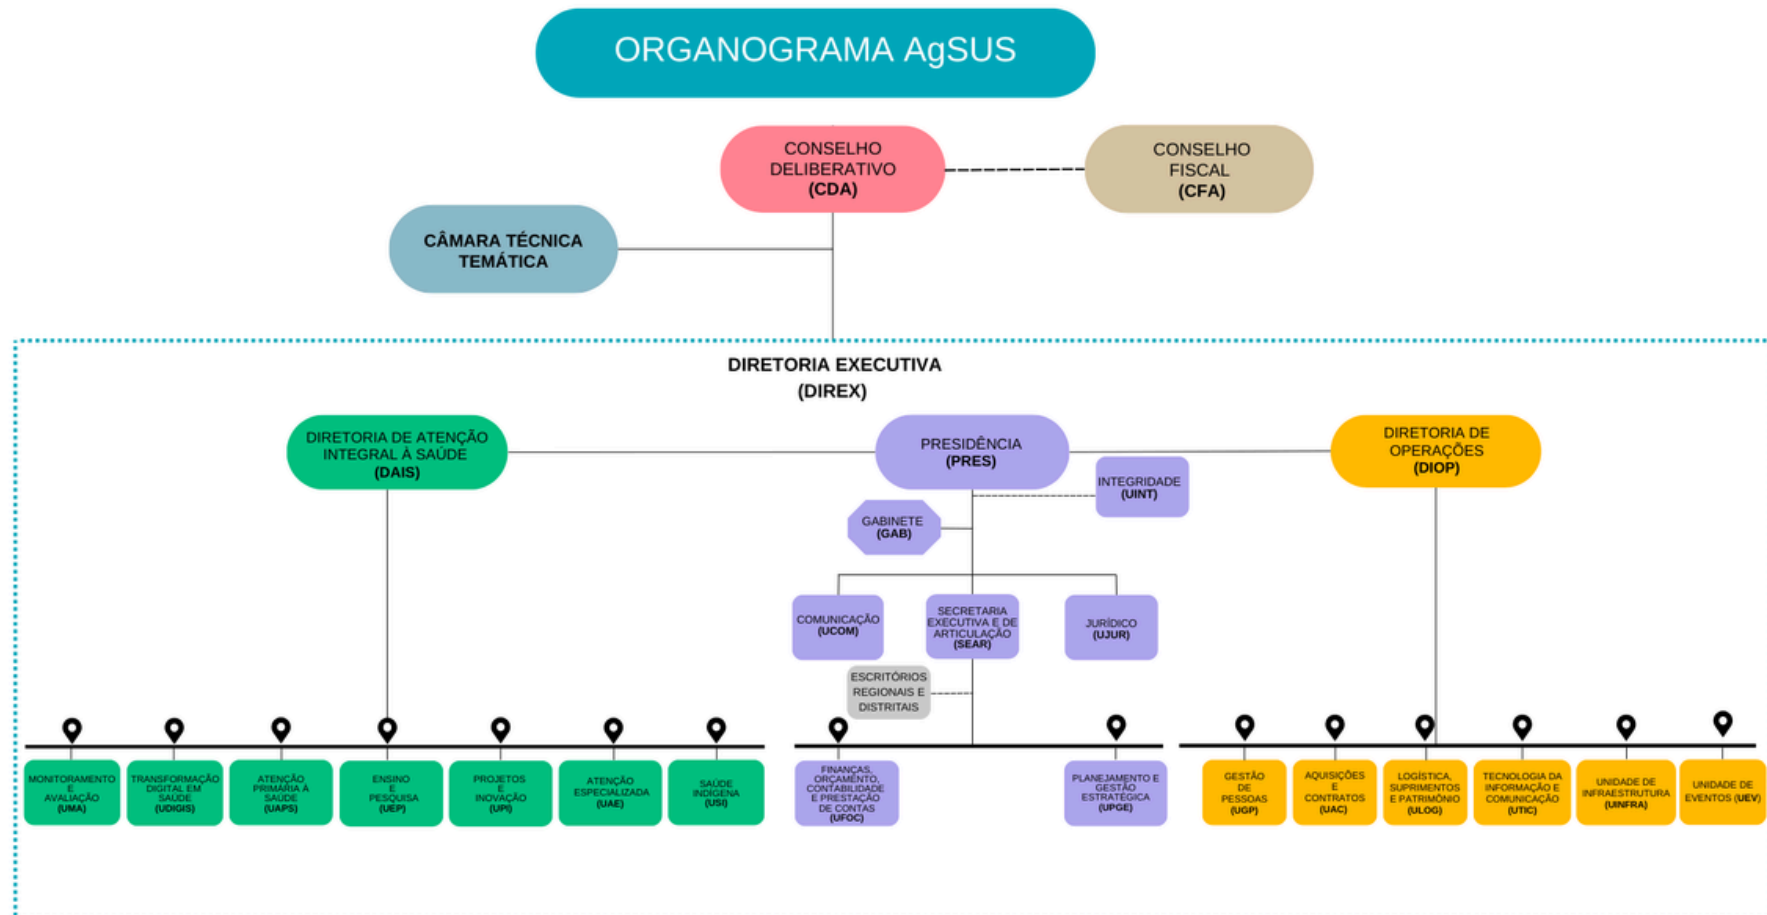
ORGANOGRAMA AgSUS

CONSELHO DELIBERATIVO (CDA)

CONSELHO FISCAL (CFA)

CÂMARA TÉCNICA TEMÁTICA

DIRETORIA EXECUTIVA (DIREX)

DIRETORIA DE ATENÇÃO INTEGRAL À SAÚDE (DAIS)

PRESIDÊNCIA (PRES)

DIRETORIA DE OPERAÇÕES (DIOP)

INTEGRIDADE (UINT)

GABINETE (GAB)

COMUNICAÇÃO (UCOM)

SECRETARIA EXECUTIVA E DE ARTICULAÇÃO (SEAR)

JURÍDICO (UJUR)

ESCRITÓRIOS REGIONAIS E DISTRITAIS

MONITORAMENTO E AVALIAÇÃO (UMA)

TRANSFORMAÇÃO DIGITAL EM SAÚDE (UDIGIS)

ATENÇÃO PRIMÁRIA À SAÚDE (UAPS)

ENSINO E PESQUISA (UEP)

PROJETOS E INOVAÇÃO (UPI)

ATENÇÃO ESPECIALIZADA (UAE)

SAÚDE INDÍGENA (USI)

FINANÇAS, ORÇAMENTO, CONTABILIDADE E PRESTAÇÃO DE CONTAS (UFOC)

PLANEJAMENTO E GESTÃO ESTRATÉGICA (UPGE)

GESTÃO DE PESSOAS (UGP)

AQUISIÇÕES E CONTRATOS (UAC)

LOGÍSTICA, SUPRIMENTOS E PATRIMÔNIO (ULOG)

TECNOLOGIA DA INFORMAÇÃO E COMUNICAÇÃO (UTIC)

UNIDADE DE INFRAESTRUTURA (UINFRA)

UNIDADE DE EVENTOS (UEV)